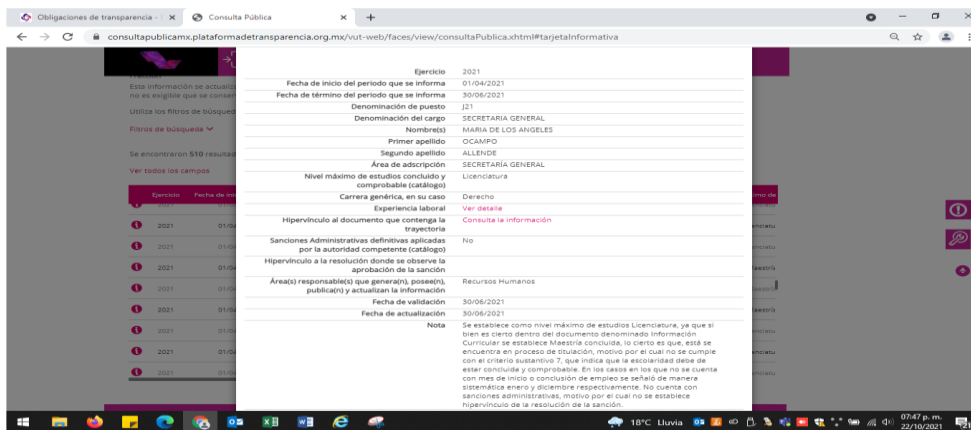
Obligaciones de transparencia - | ×
Consulta Pública ×
+
consultapublicamx.plataformadetransparencia.org.mx/vut-web/faces/view/consultaPublica.xhtml#tarjetaInformativa

Esta información se actualiz
no es exigible que se consen
Utiliza los filtros de búsqued
Filtros de búsqueda
Se encontraron 510 resulta
Ver todos los campos

| Ejercicio | 2021 |
|---|---|
| Fecha de inicio del periodo que se informa | 01/04/2021 |
| Fecha de término del periodo que se informa | 30/06/2021 |
| Denominación de puesto | J21 |
| Denominación del cargo | SECRETARIA GENERAL |
| Nombre(s) | MARIA DE LOS ANGELES |
| Primer apellido | OCAMPO |
| Segundo apellido | ALLENDE |
| Área de adscripción | SECRETARÍA GENERAL |
| Nivel máximo de estudios concluido y comprobable (catálogo) | Licenciatura |
| Carrera genérica, en su caso | Derecho |
| Experiencia laboral | Ver detalle |
| Hipervínculo al documento que contenga la trayectoria | Consulta la información |
| Sanciones Administrativas definitivas aplicadas por la autoridad competente (catálogo) | No |
| Hipervínculo a la resolución donde se observe la aprobación de la sanción | |
| Área(s) responsable(s) que genera(n), posee(n), publica(n) y actualizan la información | Recursos Humanos |
| Fecha de validación | 30/06/2021 |
| Fecha de actualización | 30/06/2021 |
| Nota | Se establece como nivel máximo de estudios Licenciatura, ya que si bien es cierto dentro del documento denominado Información Curricular se establece Maestría concluida, lo cierto es que, está se encuentra en proceso de titulación, motivo por el cual no se cumple con el criterio sustantivo 7, que indica que la escolaridad debe de estar concluida y comprobable. En los casos en los que no se cuenta con mes de inicio o conclusión de empleo se señaló de manera sistemática enero y diciembre respectivamente. No cuenta con sanciones administrativas, motivo por el cual no se establece hipervínculo de la resolución de la sanción. |

Ejercicio Fecha de inic
2021 01/0
2021 01/0
2021 01/0
2021 01/0
2021 01/0
2021 01/0
2021 01/0
2021 01/0

18°C Lluvia 07:47 p. m. 22/10/2021